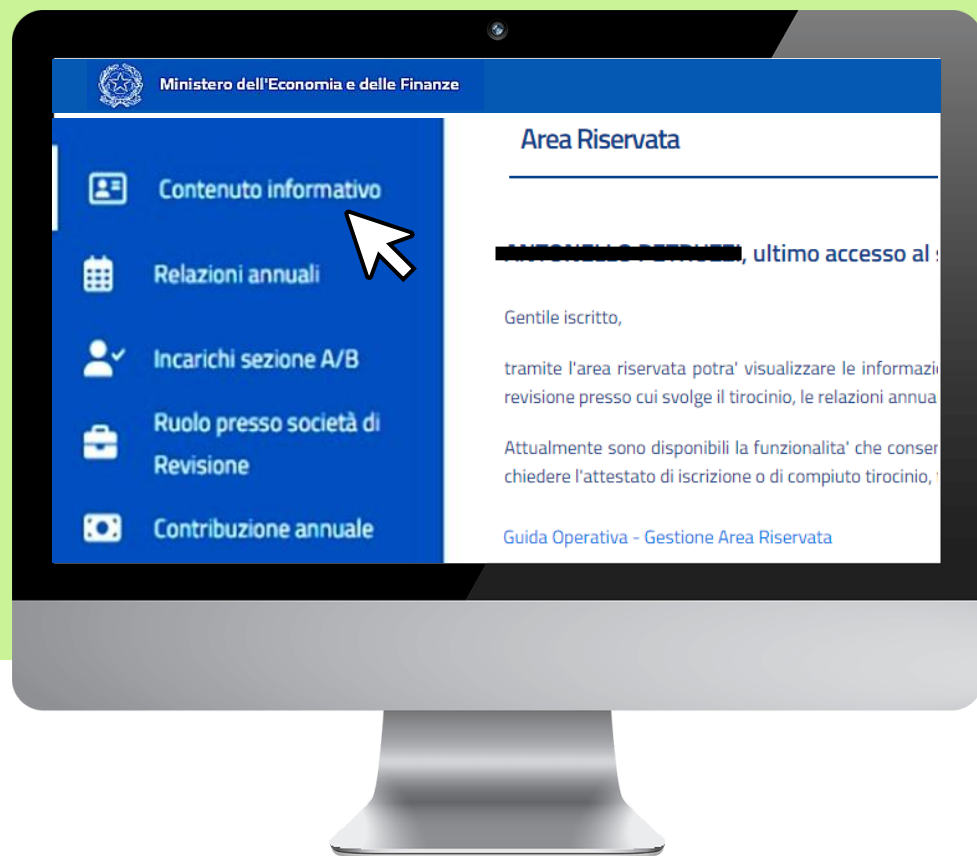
Ministero dell'Economia e delle Finanze

Contenuto informativo

Relazioni annuali

Incarichi sezione A/B

Ruolo presso società di Revisione

Contribuzione annuale

Area Riservata

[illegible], ultimo accesso al s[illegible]

Gentile iscritto,

tramite l'area riservata potra' visualizzare le informazi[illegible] revisione presso cui svolge il tirocinio, le relazioni annua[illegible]

Attualmente sono disponibili la funzionalita' che conser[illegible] chiedere l'attestato di iscrizione o di compiuto tirocinio, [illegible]

Guida Operativa - Gestione Area Riservata